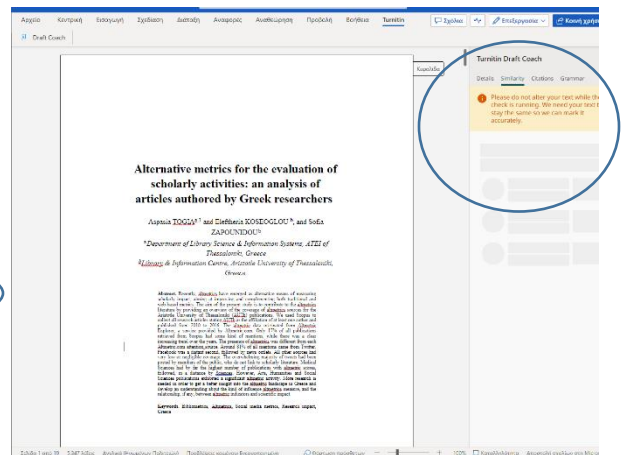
Αρχείο Κεντρική Εισαγωγή Σχεδίαση Διάταξη Αναφορές Αλληλογραφία Προβολή Βοήθεια Turnitin

Σχόλια Επεξεργασία Κοινή χρήση

Draft Coach

Κεφαλίδα

Alternative metrics for the evaluation of scholarly activities: an analysis of articles authored by Greek researchers

Aspasia TOGIA$^{a,*}$ and Eleftheria KOSEOGLOU$^{b}$, and Sofia ZAPOUNIDOU$^{b}$

$^{a}$Department of Library Science & Information Systems, ATEI of Thessaloniki, Greece

$^{b}$Library & Information Centre, Aristotle University of Thessaloniki, Greece

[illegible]

Keywords. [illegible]

Turnitin Draft Coach

Details Similarity Citations Grammar

Please do not alter your text while the check is running. We need your text to stay the same so we can mark it accurately.

Σελίδα 1 από 18 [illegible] λέξεις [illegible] 100%